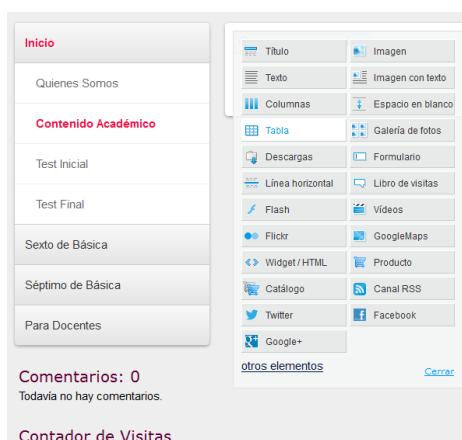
Inicio

Quienes Somos

Contenido Académico

Test Inicial

Test Final

Sexto de Básica

Séptimo de Básica

Para Docentes

Comentarios: 0

Todavía no hay comentarios.

Contador de Visitas

| | |
|---|---|
| Título | Imagen |
| Texto | Imagen con texto |
| Columnas | Espacio en blanco |
| Tabla | Galería de fotos |
| Descargas | Formulario |
| Línea horizontal | Libro de visitas |
| Flash | Vídeos |
| Flickr | GoogleMaps |
| Widget / HTML | Producto |
| Catálogo | Canal RSS |
| Twitter | Facebook |
| Google+ | |

otros elementos

Cerrar